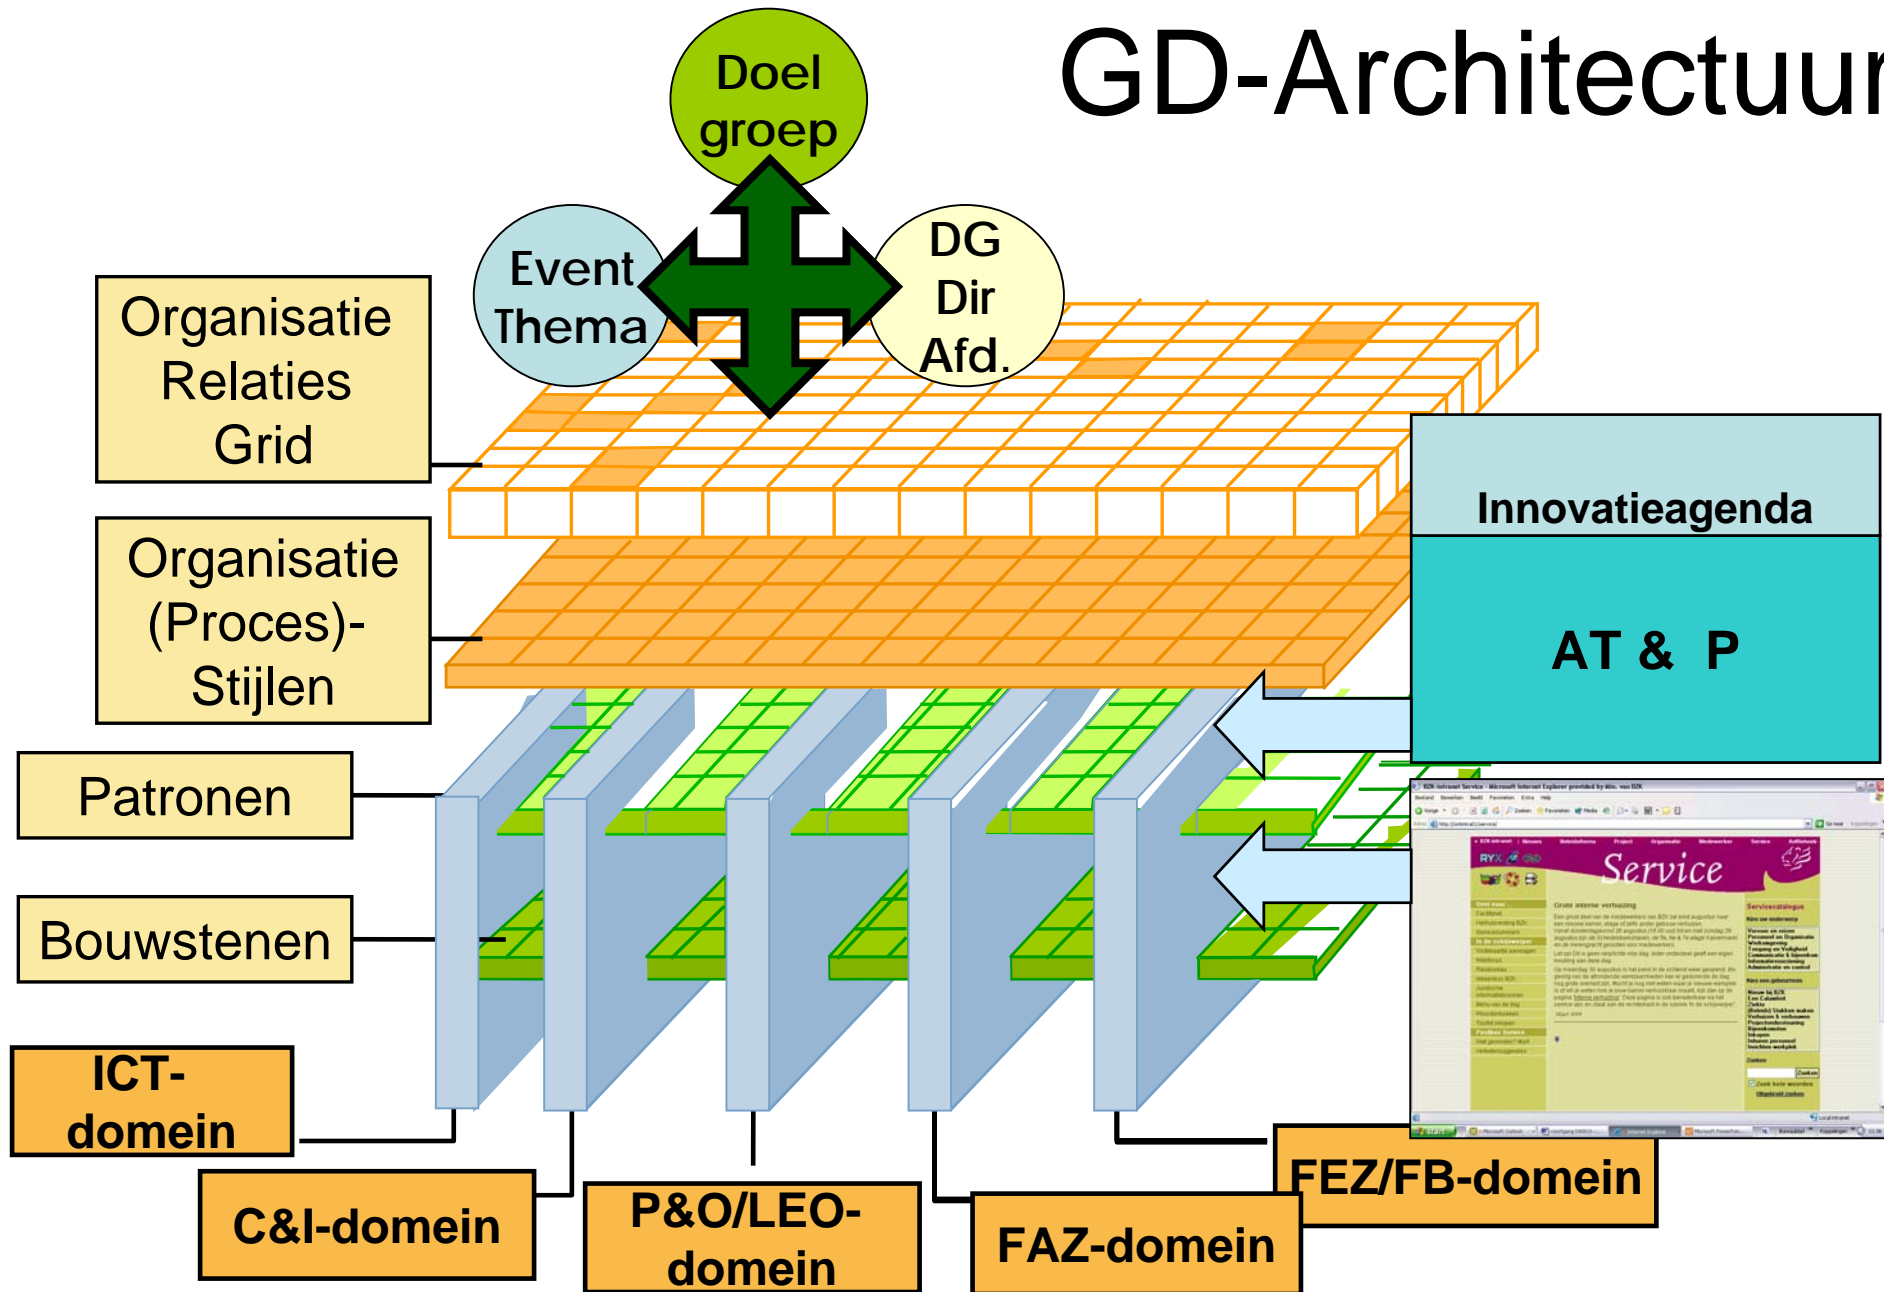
GD-Architectuur

Doel groep

Event Thema

DG Dir Afd.

Organisatie Relaties Grid

Organisatie (Proces)-Stijlen

Patronen

Bouwstenen

Innovatieagenda

AT & P

Service

ICT-domein

C&I-domein

P&O/LEO-domein

FAZ-domein

FEZ/FB-domein